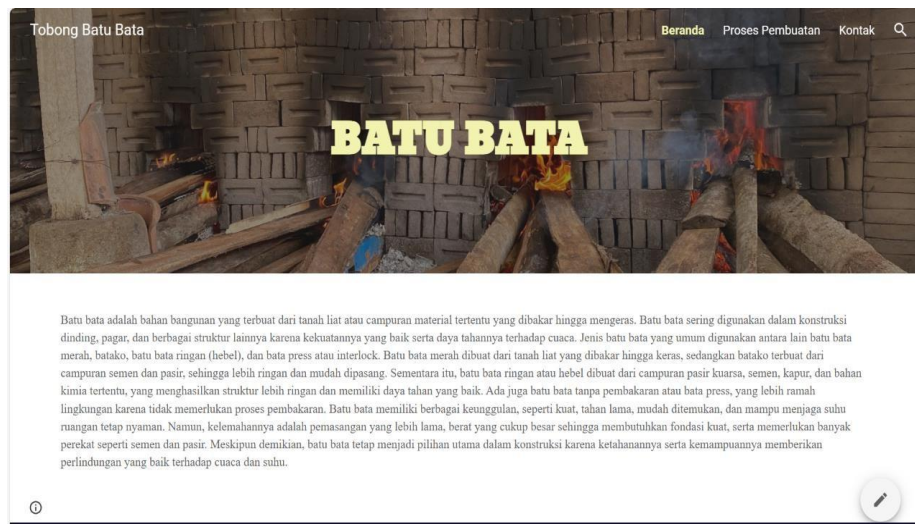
Tobong Batu Bata

Beranda Proses Pembuatan Kontak

BATU BATA

Batu bata adalah bahan bangunan yang terbuat dari tanah liat atau campuran material tertentu yang dibakar hingga mengeras. Batu bata sering digunakan dalam konstruksi dinding, pagar, dan berbagai struktur lainnya karena kekuatannya yang baik serta daya tahannya terhadap cuaca. Jenis batu bata yang umum digunakan antara lain batu bata merah, batako, batu bata ringan (hebel), dan bata press atau interlock. Batu bata merah dibuat dari tanah liat yang dibakar hingga keras, sedangkan batako terbuat dari campuran semen dan pasir, sehingga lebih ringan dan mudah dipasang. Sementara itu, batu bata ringan atau hebel dibuat dari campuran pasir kuarsa, semen, kapur, dan bahan kimia tertentu, yang menghasilkan struktur lebih ringan dan memiliki daya tahan yang baik. Ada juga batu bata tanpa pembakaran atau bata press, yang lebih ramah lingkungan karena tidak memerlukan proses pembakaran. Batu bata memiliki berbagai keunggulan, seperti kuat, tahan lama, mudah ditemukan, dan mampu menjaga suhu ruangan tetap nyaman. Namun, kelemahannya adalah pemasangan yang lebih lama, berat yang cukup besar sehingga membutuhkan fondasi kuat, serta memerlukan banyak perekat seperti semen dan pasir. Meskipun demikian, batu bata tetap menjadi pilihan utama dalam konstruksi karena ketahanannya serta kemampuannya memberikan perlindungan yang baik terhadap cuaca dan suhu.